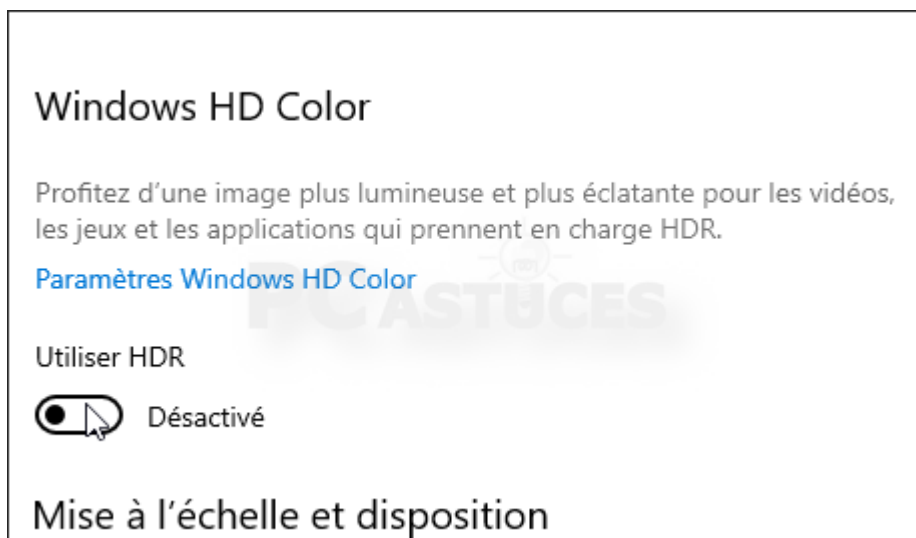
Windows HD Color

Profitez d’une image plus lumineuse et plus éclatante pour les vidéos, les jeux et les applications qui prennent en charge HDR.

Paramètres Windows HD Color

PC ASTUCES

Utiliser HDR

Désactivé

Mise à l’échelle et disposition